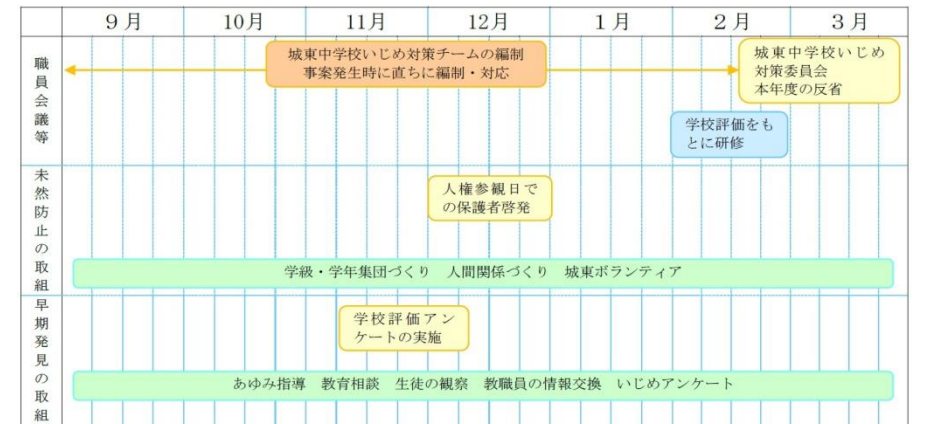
| | 9月 | 10月 | 11月 | 12月 | 1月 | 2月 | 3月 |
|---|---|---|---|---|---|---|---|
| 職員会議等 | 城東中学校いじめ対策チームの編制 事案発生時に直ちに編制・対応 | | | | | 学校評価をもとに研修 | 城東中学校いじめ対策委員会 本年度の反省 |
| 未然防止の取組 | 人権参観日での保護者啓発 学級・学年集団づくり　人間関係づくり　城東ボランティア | | | | | | |
| 早期発見の取組 | 学校評価アンケートの実施 あゆみ指導　教育相談　生徒の観察　教職員の情報交換　いじめアンケート | | | | | | |